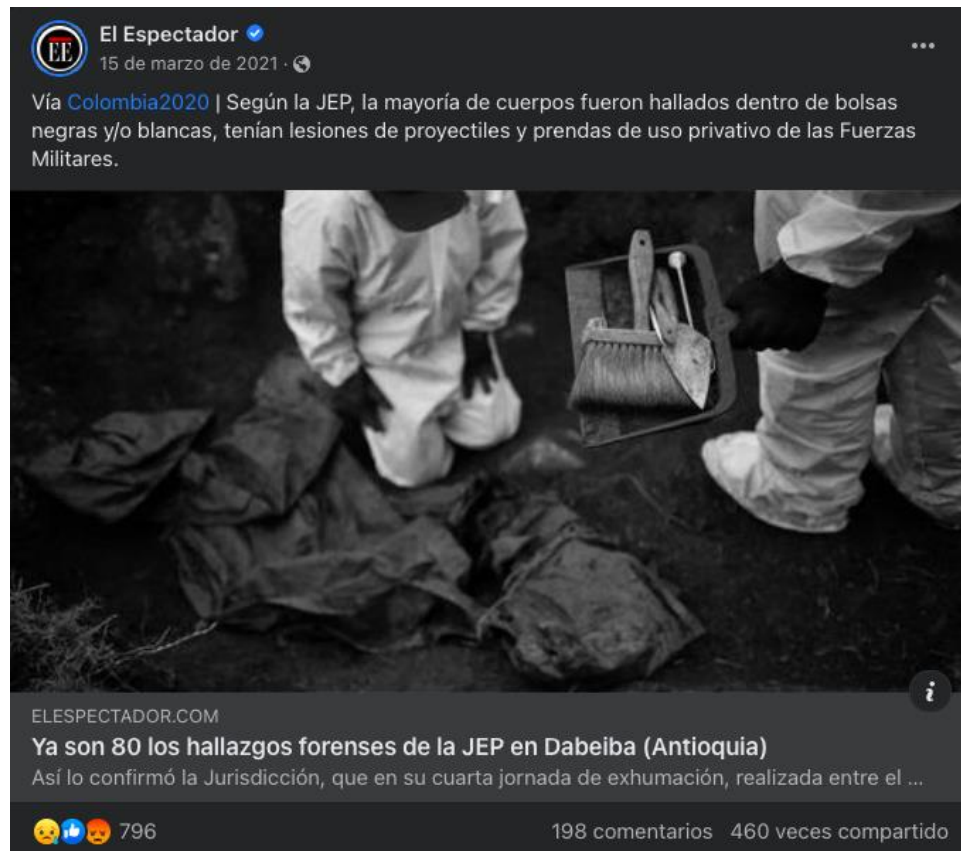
EE
El Espectador
15 de marzo de 2021 ·
...

Vía Colombia2020 | Según la JEP, la mayoría de cuerpos fueron hallados dentro de bolsas negras y/o blancas, tenían lesiones de proyectiles y prendas de uso privativo de las Fuerzas Militares.

i

ELESPECTADOR.COM
Ya son 80 los hallazgos forenses de la JEP en Dabeiba (Antioquia)
Así lo confirmó la Jurisdicción, que en su cuarta jornada de exhumación, realizada entre el ...

796
198 comentarios 460 veces compartido